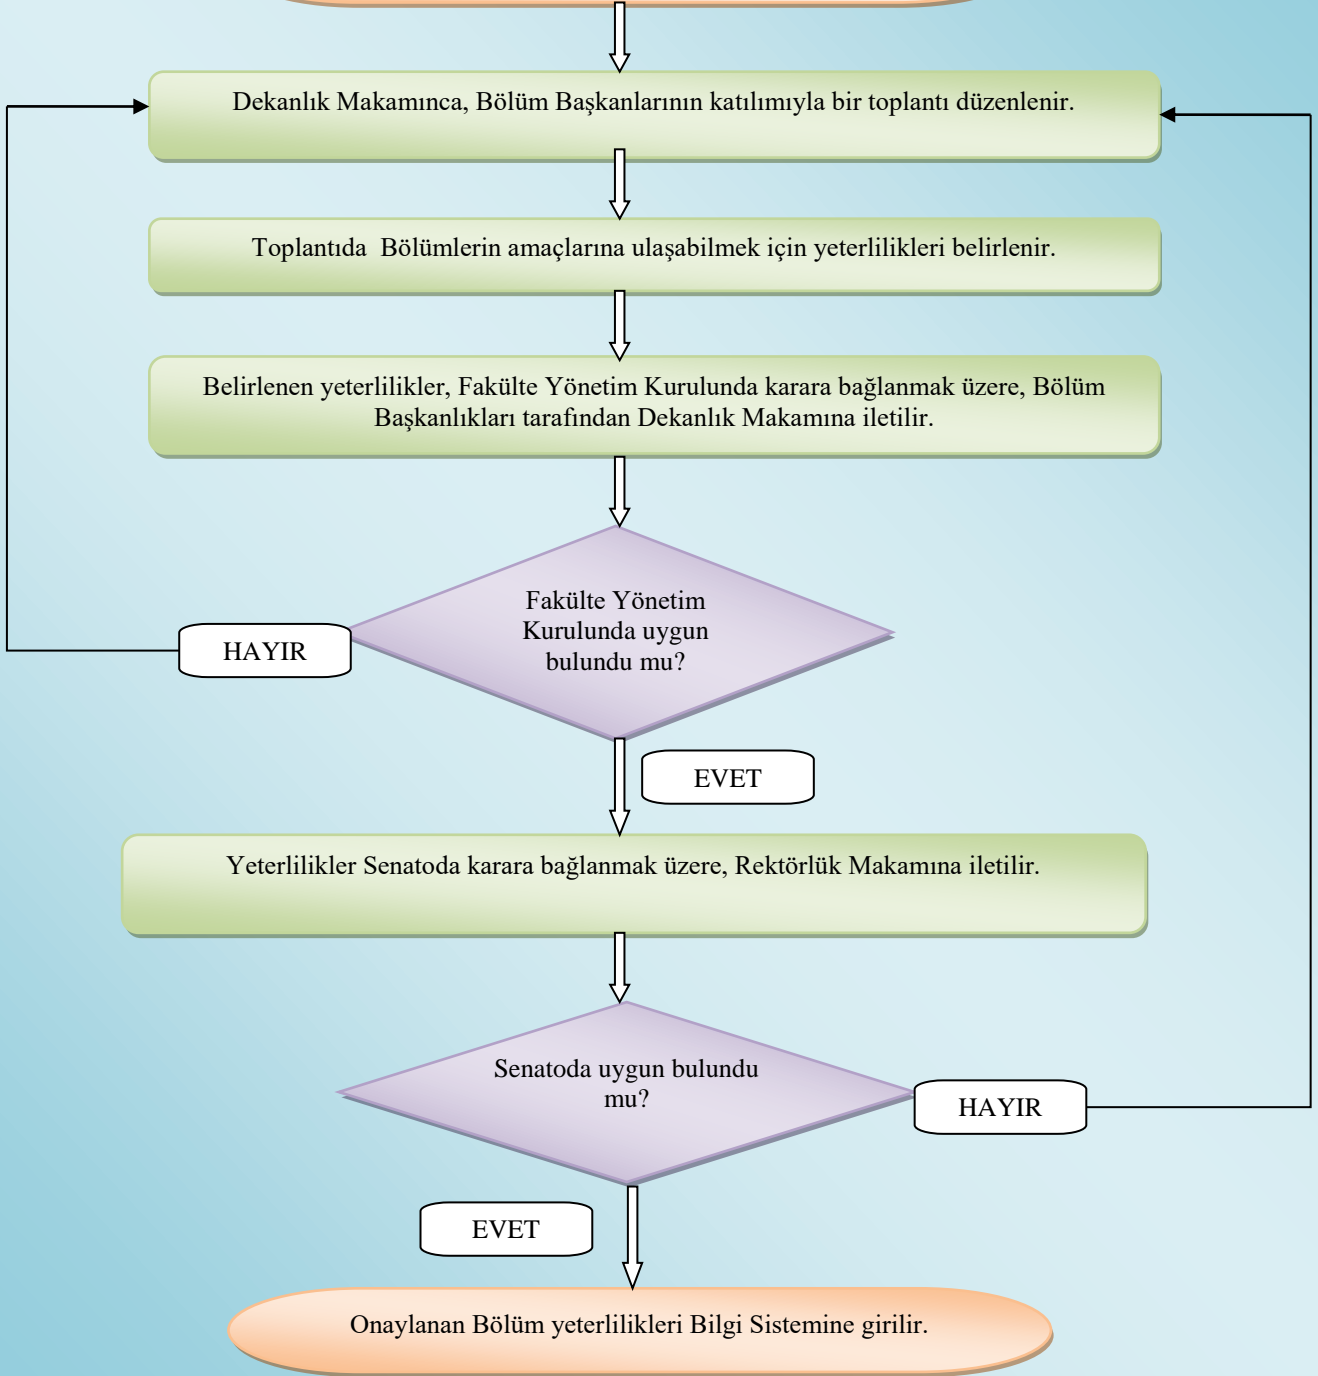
Dekanlık Makamınca, Bölüm Başkanlarının katılımıyla bir toplantı düzenlenir.

Toplantıda Bölümlerin amaçlarına ulaşabilmek için yeterlilikleri belirlenir.

Belirlenen yeterlilikler, Fakülte Yönetim Kurulunda karara bağlanmak üzere, Bölüm Başkanlıkları tarafından Dekanlık Makamına iletilir.

Fakülte Yönetim Kurulunda uygun bulundu mu?

HAYIR

EVET

Yeterlilikler Senatoda karara bağlanmak üzere, Rektörlük Makamına iletilir.

Senatoda uygun bulundu mu?

HAYIR

EVET

Onaylanan Bölüm yeterlilikleri Bilgi Sistemine girilir.